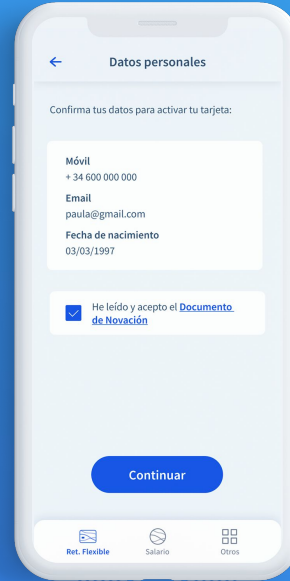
Datos personales

Confirma tus datos para activar tu tarjeta:

Móvil
+ 34 600 000 000

Email
paula@gmail.com

Fecha de nacimiento
03/03/1997

He leído y acepto el Documento de Novación

Continuar

Ret. Flexible

Salario

Otros